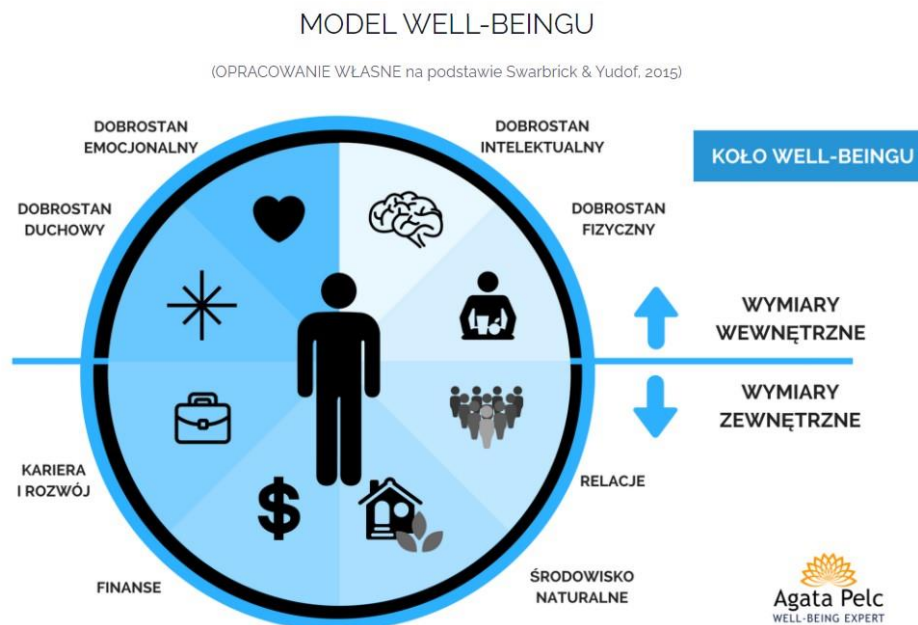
MODEL WELL-BEINGU

(OPRACOWANIE WŁASNE na podstawie Swarbrick & Yudof, 2015)

DOBROSTAN EMOCJONALNY

DOBROSTAN INTELEKTUALNY

KOŁO WELL-BEINGU

DOBROSTAN DUCHOWY

DOBROSTAN FIZYCZNY

WYMIARY WEWNĘTRZNE

WYMIARY ZEWNĘTRZNE

KARIERA I ROZWÓJ

RELACJE

FINANSE

ŚRODOWISKO NATURALNE

Agata Pelc
WELL-BEING EXPERT